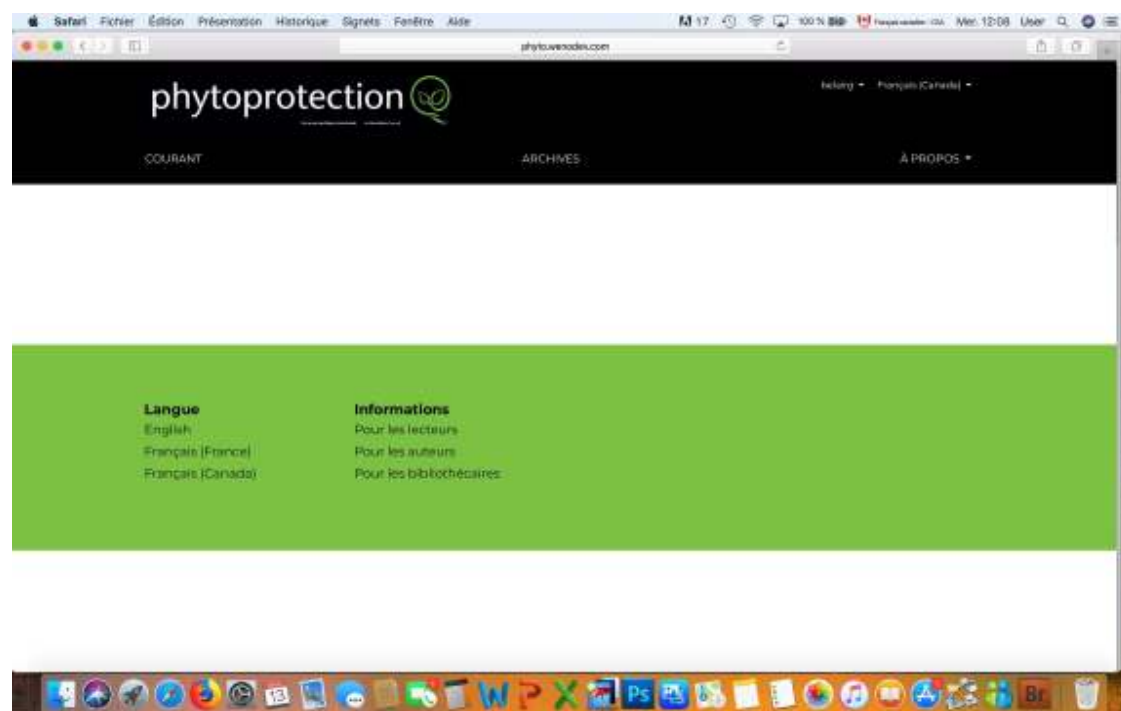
Safari Fichier Édition Présentation Historique Signets Fenêtre Aide

17 100 % Mer. 12:08 User

phyto.wenodes.com

phytoprotection

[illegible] Français (Canada)

COURANT

ARCHIVES

À PROPOS

Langue
English
Français (France)
Français (Canada)

Informations
Pour les lecteurs
Pour les auteurs
Pour les bibliothécaires